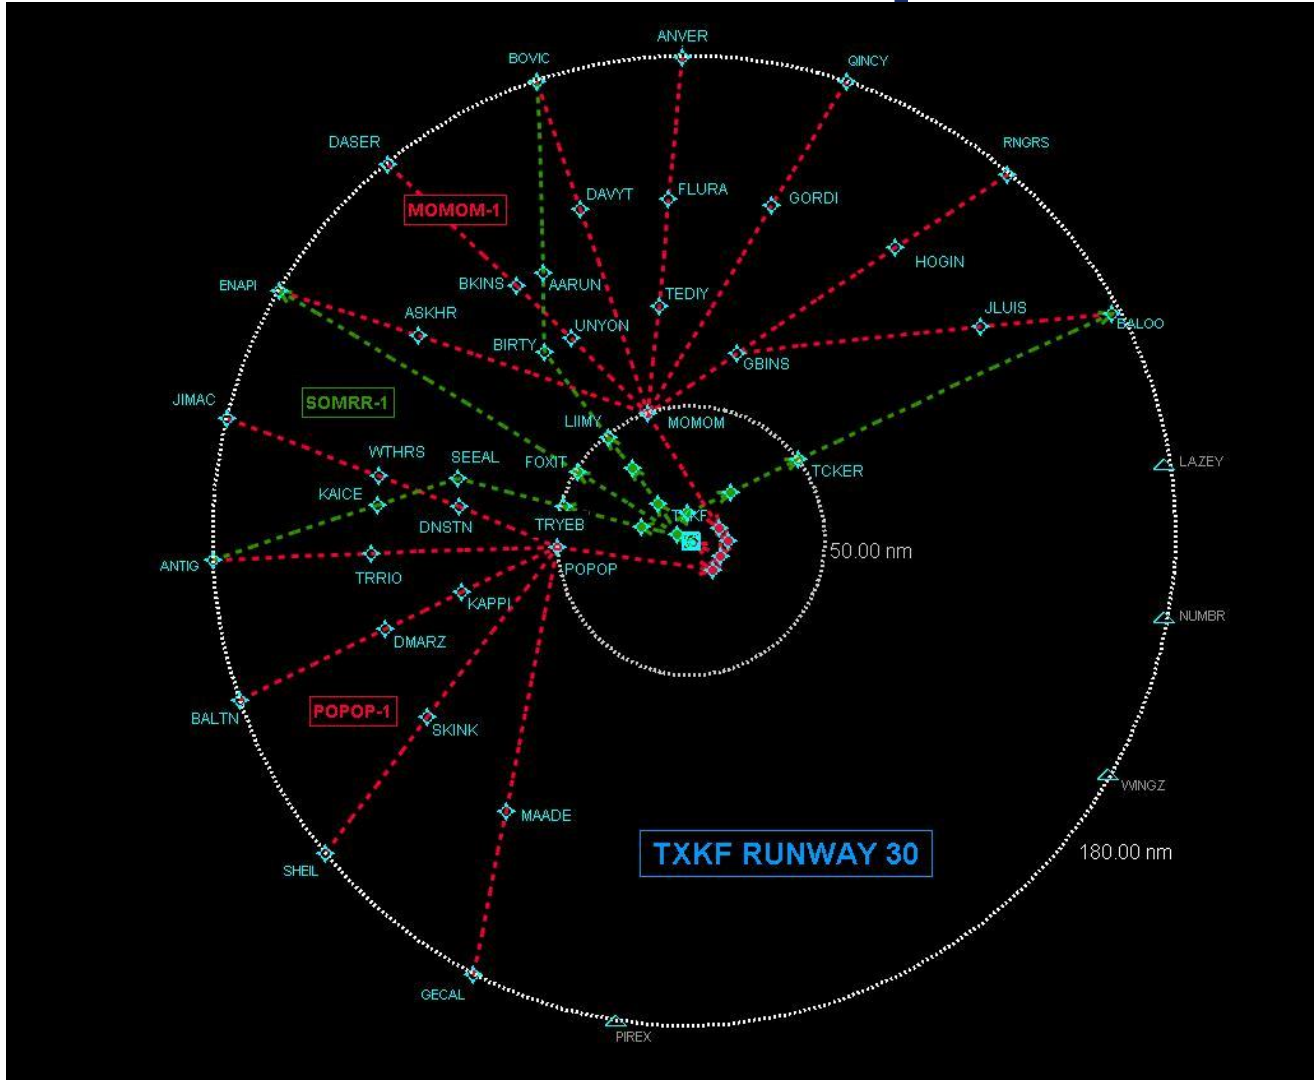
ANVER
BOVIC
QINCY
DASER
RNGRS
MOMOM-1
DAVYT
FLURA
GORDI
HOGIN
BKINS
AARUN
ENAPI
TEDIY
ASKHR
JLUIS
UNYON
BALOO
BIRTY
GBINS
JIMAC
SOMRR-1
LIIMY
MOMOM
WTHRS
SEEAL
FOXIT
TCKER
LAZEY
KAICE
DNSTN
TRYEB
TXKF
ANTIG
POPOP
50.00 nm
TRRIO
KAPPI
NUMBR
DMARZ
BALTN
POPOP-1
SKINK
WINGZ
MAADE
TXKF RUNWAY 30
180.00 nm
SHEIL
GECAL
PIREX